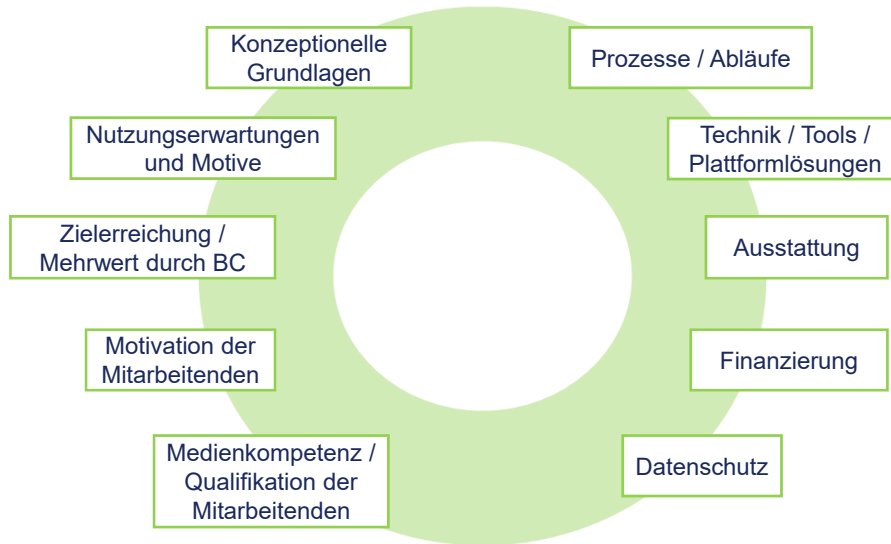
Konzeptionelle Grundlagen

Prozesse / Abläufe

Nutzungserwartungen und Motive

Technik / Tools / Plattformlösungen

Zielerreichung / Mehrwert durch BC

Ausstattung

Motivation der Mitarbeitenden

Finanzierung

Medienkompetenz / Qualifikation der Mitarbeitenden

Datenschutz